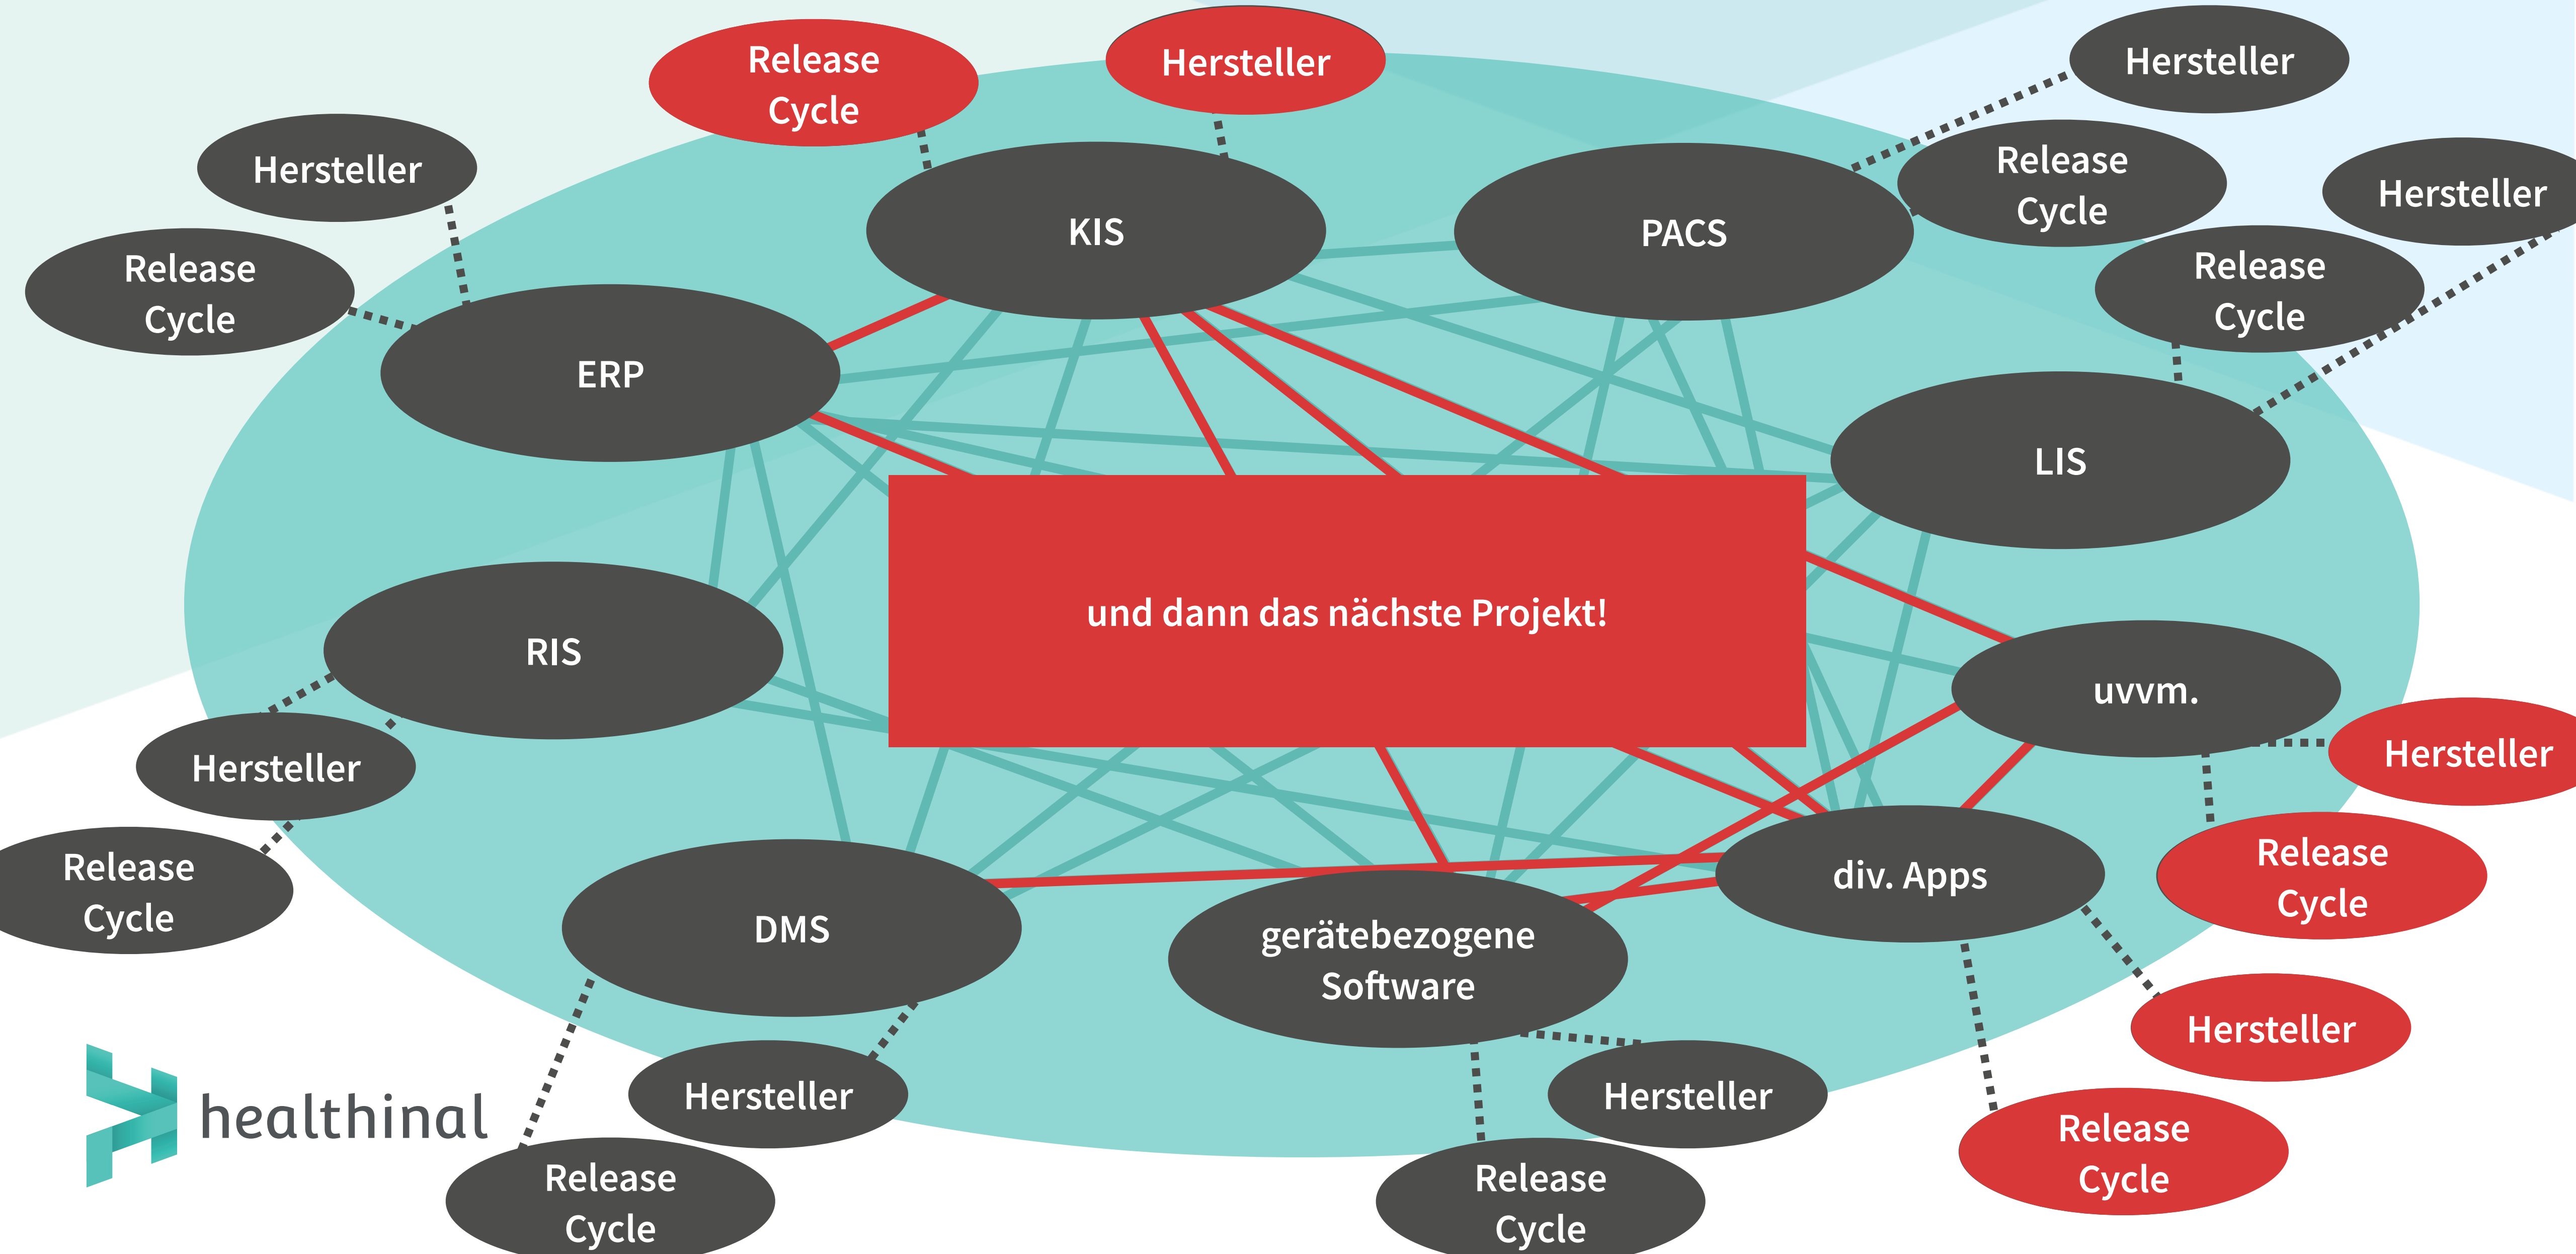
Release Cycle

Hersteller

Hersteller

Hersteller

Release Cycle

Release Cycle

Hersteller

Release Cycle

KIS

PACS

ERP

LIS

RIS

und dann das nächste Projekt!

uvvm.

Hersteller

Hersteller

Release Cycle

Release Cycle

div. Apps

DMS

gerätebezogene Software

Hersteller

Hersteller

Hersteller

healthinal

Release Cycle

Release Cycle

Release Cycle